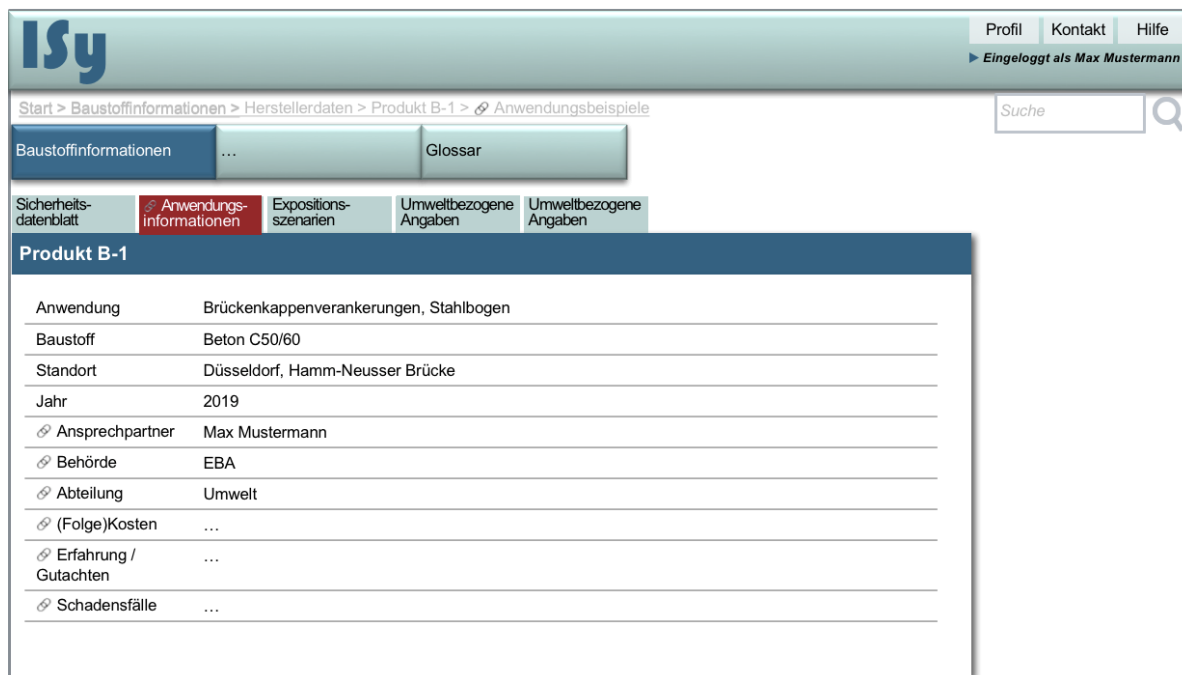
ISy

Profil Kontakt Hilfe

▶ Eingeloggt als Max Mustermann

Start > Baustoffinformationen > Herstellerdaten > Produkt B-1 > Anwendungsbeispiele

Suche

Baustoffinformationen … Glossar

Sicherheitsdatenblatt | Anwendungsinformationen | Expositionsszenarien | Umweltbezogene Angaben | Umweltbezogene Angaben

Produkt B-1

| | |
|---|---|
| Anwendung | Brückenkappenverankerungen, Stahlbogen |
| Baustoff | Beton C50/60 |
| Standort | Düsseldorf, Hamm-Neusser Brücke |
| Jahr | 2019 |
| Ansprechpartner | Max Mustermann |
| Behörde | EBA |
| Abteilung | Umwelt |
| (Folge)Kosten | … |
| Erfahrung / Gutachten | … |
| Schadensfälle | … |